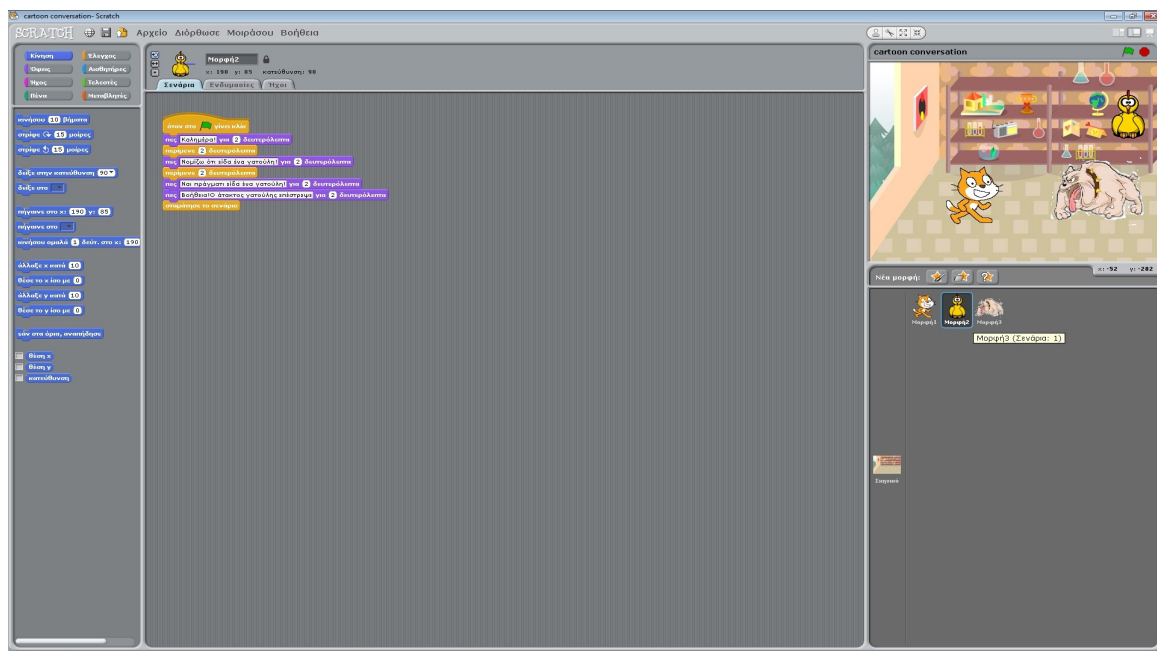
cartoon conversation- Scratch

SCRATCH Αρχείο Διόρθωσε Μοιράσου Βοήθεια

Κίνηση Έλεγχος
Όψεις Αισθητήρες
Ήχος Τελεστές
Πένα Μεταβλητές

κινήσου 10 βήματα
στρίψε 15 μοίρες
στρίψε 15 μοίρες

δείξε στην κατεύθυνση 90
δείξε στο

πήγαινε στο x: 190 y: 85
πήγαινε στο
κινήσου ομαλά 1 δευτ. στο x: 190

άλλαξε x κατά 10
θέσε το x ίσο με 0
άλλαξε y κατά 10
θέσε το y ίσο με 0

εάν στα όρια, αναπήδησε

θέση x
θέση y
κατεύθυνση

Μορφή2
x: 190 y: 85 κατεύθυνση: 90

Σενάρια Ενδυμασίες Ήχοι

όταν στο γίνει κλικ
πες Καλημέρα!! για 2 δευτερόλεπτα
περίμενε 2 δευτερόλεπτα
πες Νομίζω ότι είδα ένα γατούλη! για 2 δευτερόλεπτα
περίμενε 2 δευτερόλεπτα
πες Και πράγματι είδα ένα γατούλη! για 2 δευτερόλεπτα
πες ΒοήθειαΙΟ άτακτος γατούλης επιστρέφει για 2 δευτερόλεπτα
σταμάτησε το σενάριο

cartoon conversation

x: -52 y: -202

Νέα μορφή:

Μορφή1 Μορφή2 Μορφή3
Μορφή3 (Σενάρια: 1)

Σκηνικό